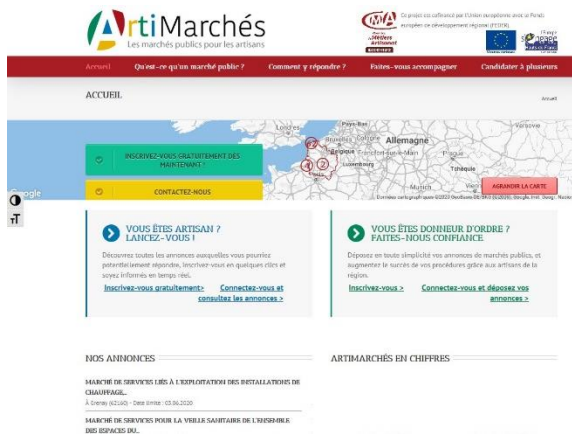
ArtiMarchés
Les marchés publics pour les artisans

Ce projet est cofinancé par l'Union européenne avec le Fonds européen de développement régional (FEDER)

Chambre de Métiers et de l'Artisanat

Accueil | Qu'est-ce qu'un marché public ? | Comment y répondre ? | Faites-vous accompagner | Candidater à plusieurs

ACCUEIL

Accueil

Londres | Pays-Bas | Allemagne | Belgique | Cologne | Francfort-sur-le-Main | Luxembourg | Prague | Tchéquie | Munich | Vienne | Varsovie

4 | 2 | 17

Google

Données cartographiques ©2020 GeoBasis-DE/BKG (©2009), Google, Inst. Geogr. Nacional

INSCRIVEZ-VOUS GRATUITEMENT DES MAINTENANT !

CONTACTEZ-NOUS

AGRANDIR LA CARTE

VOUS ÊTES ARTISAN ? LANCEZ-VOUS !

Découvrez toutes les annonces auxquelles vous pourriez potentiellement répondre. Inscrivez-vous en quelques clics et soyez informés en temps réel.

Inscrivez-vous gratuitement>

Connectez-vous et consultez les annonces >

VOUS ÊTES DONNEUR D'ORDRE ? FAITES-NOUS CONFIANCE

Déposez en toute simplicité vos annonces de marchés publics, et augmentez le succès de vos procédures grâce aux artisans de la région.

Inscrivez-vous >

Connectez-vous et déposez vos annonces >

NOS ANNONCES

MARCHÉ DE SERVICES LIÉS À L'EXPLOITATION DES INSTALLATIONS DE CHAUFFAGE...

À Grenay (62160) - Date limite : 03.06.2020

MARCHE DE SERVICES POUR LA VEILLE SANITAIRE DE L'ENSEMBLE DES ESPACES DU...

ARTIMARCHÉS EN CHIFFRES